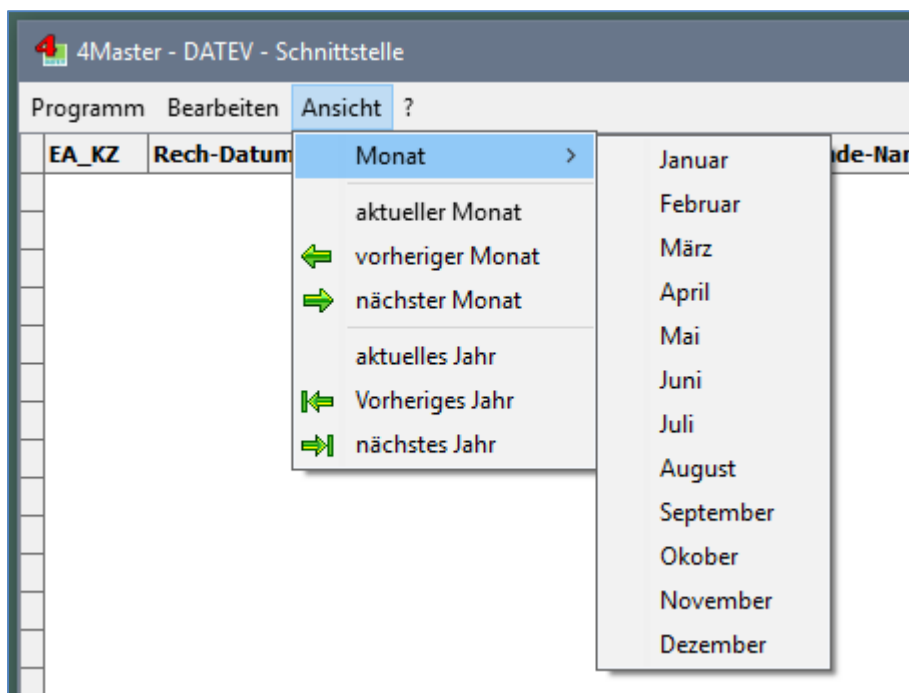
4Master - DATEV - Schnittstelle

Programm Bearbeiten Ansicht ?

EA_KZ Rech-Datum nde-Na

Monat >

aktueller Monat
vorheriger Monat
nächster Monat

aktuelles Jahr
Vorheriges Jahr
nächstes Jahr

Januar
Februar
März
April
Mai
Juni
Juli
August
September
Okober
November
Dezember